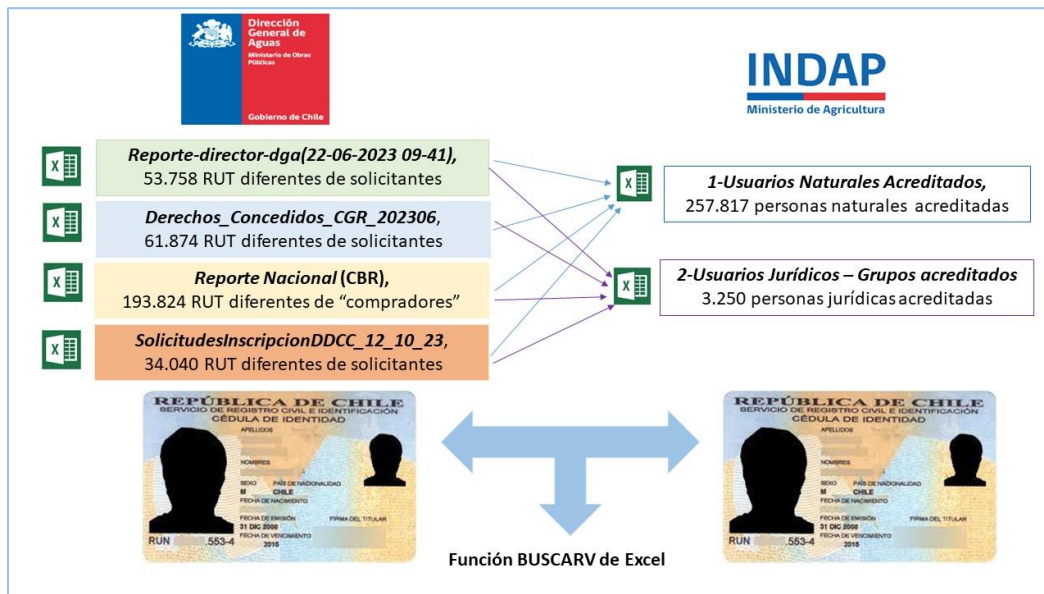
Dirección General de Aguas
Ministerio de Obras Públicas
Gobierno de Chile

INDAP
Ministerio de Agricultura

X
*Reporte-director-dga(22-06-2023 09-41),*
53.758 RUT diferentes de solicitantes

X
*Derechos_Concedidos_CGR_202306*,
61.874 RUT diferentes de solicitantes

X
*Reporte Nacional* (CBR),
193.824 RUT diferentes de “compradores”

X
*SolicitudesInscripcionDDCC_12_10_23*,
34.040 RUT diferentes de solicitantes

X
*1-Usuarios Naturales Acreditados,*
257.817 personas naturales acreditadas

X
*2-Usuarios Jurídicos – Grupos acreditados*
3.250 personas jurídicas acreditadas

REPÚBLICA DE CHILE
SERVICIO DE REGISTRO CIVIL E IDENTIFICACIÓN
CÉDULA DE IDENTIDAD
APELLIDOS
NOMBRES
SEXO PAÍS DE NACIONALIDAD
M CHILE
FECHA DE NACIMIENTO
FECHA DE EMISIÓN FIRMA DEL TITULAR
31 DIC 2008
FECHA DE VENCIMIENTO
2015
RUN .553-4

REPÚBLICA DE CHILE
SERVICIO DE REGISTRO CIVIL E IDENTIFICACIÓN
CÉDULA DE IDENTIDAD
APELLIDOS
NOMBRES
SEXO PAÍS DE NACIONALIDAD
M CHILE
FECHA DE NACIMIENTO
FECHA DE EMISIÓN FIRMA DEL TITULAR
31 DIC 2008
FECHA DE VENCIMIENTO
2015
RUN .553-4

Función BUSCARV de Excel